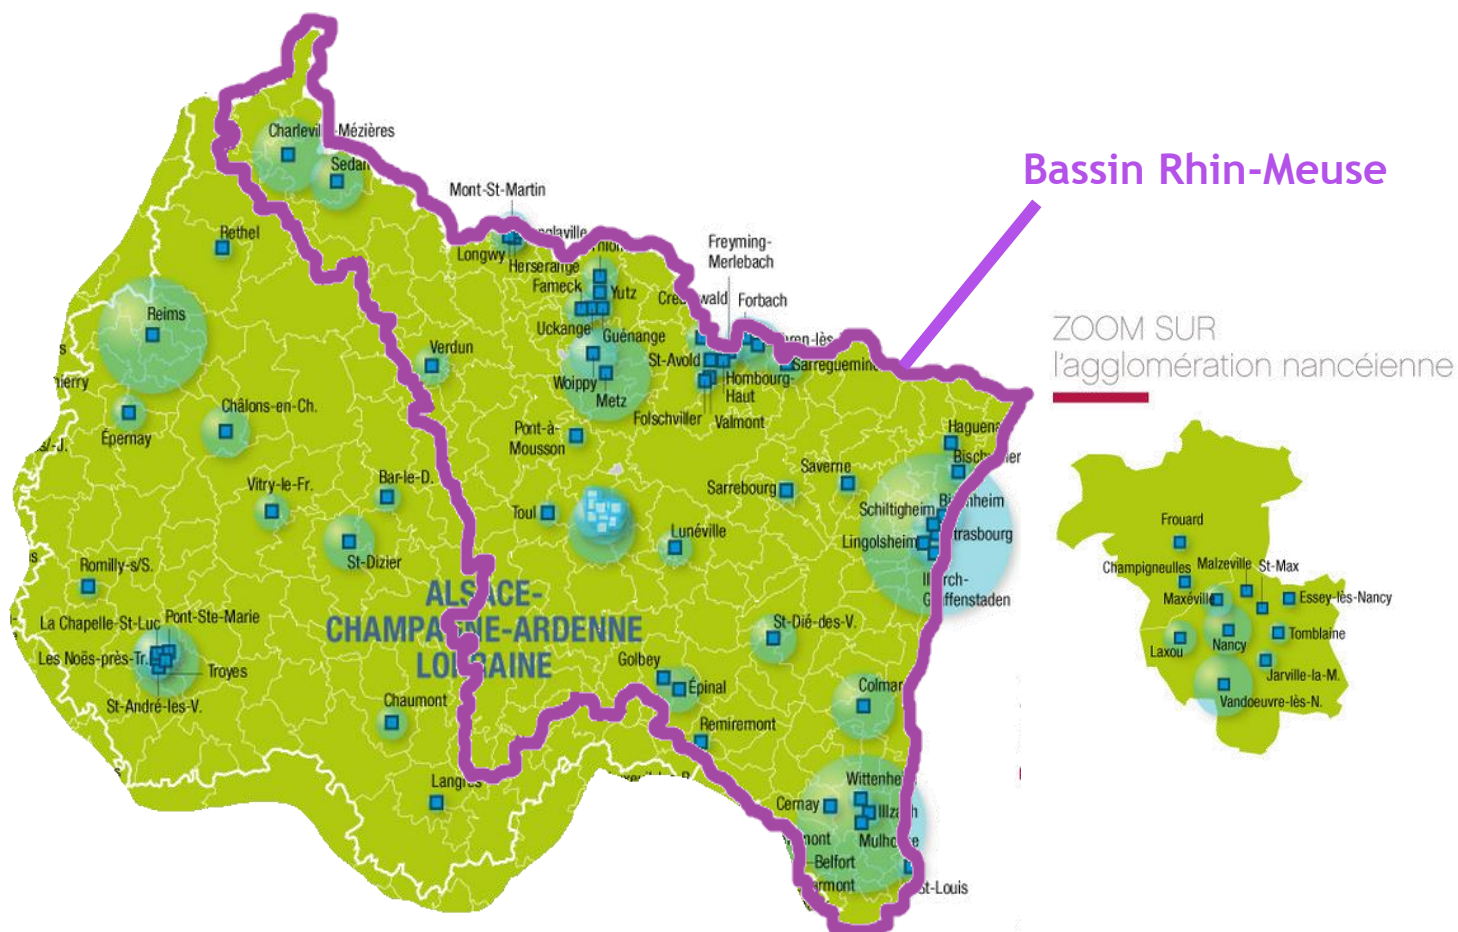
Bassin Rhin-Meuse

Charleville-Mézières
Sedan
Rethel
Mont-St-Martin
Longwy
Herserange
Fameck
Yutz
Freyming-Merlebach
Forbach
Uckange
Guénange
St-Avold
Sarreguemines
Hombourg-Haut
Woippy
Metz
Folschviller
Valmont
Reims
Verdun
Châlons-en-Ch.
Épernay
Pont-à-Mousson
Haguenau
Saverne
Sarrebourg
Schiltigheim
Strasbourg
Lingolsheim
Illkirch-Graffenstaden
Vitry-le-Fr.
Bar-le-D.
Toul
Lunéville
St-Dizier
Romilly-s/S.
La Chapelle-St-Luc
Pont-Ste-Marie
Les Noës-près-Tr.
Troyes
St-André-les-V.
ALSACE-CHAMPAGNE-ARDENNE LORRAINE
St-Dié-des-V.
Golbey
Épinal
Colmar
Chaumont
Remiremont
Langres
Wittenheim
Cernay
Illzach
Mulhouse
Belfort
St-Louis

ZOOM SUR
l'agglomération nancéienne

Frouard
Champigneulles
Malzeville
St-Max
Maxéville
Essey-lès-Nancy
Tomblaine
Laxou
Nancy
Jarville-la-M.
Vandoeuvre-lès-N.